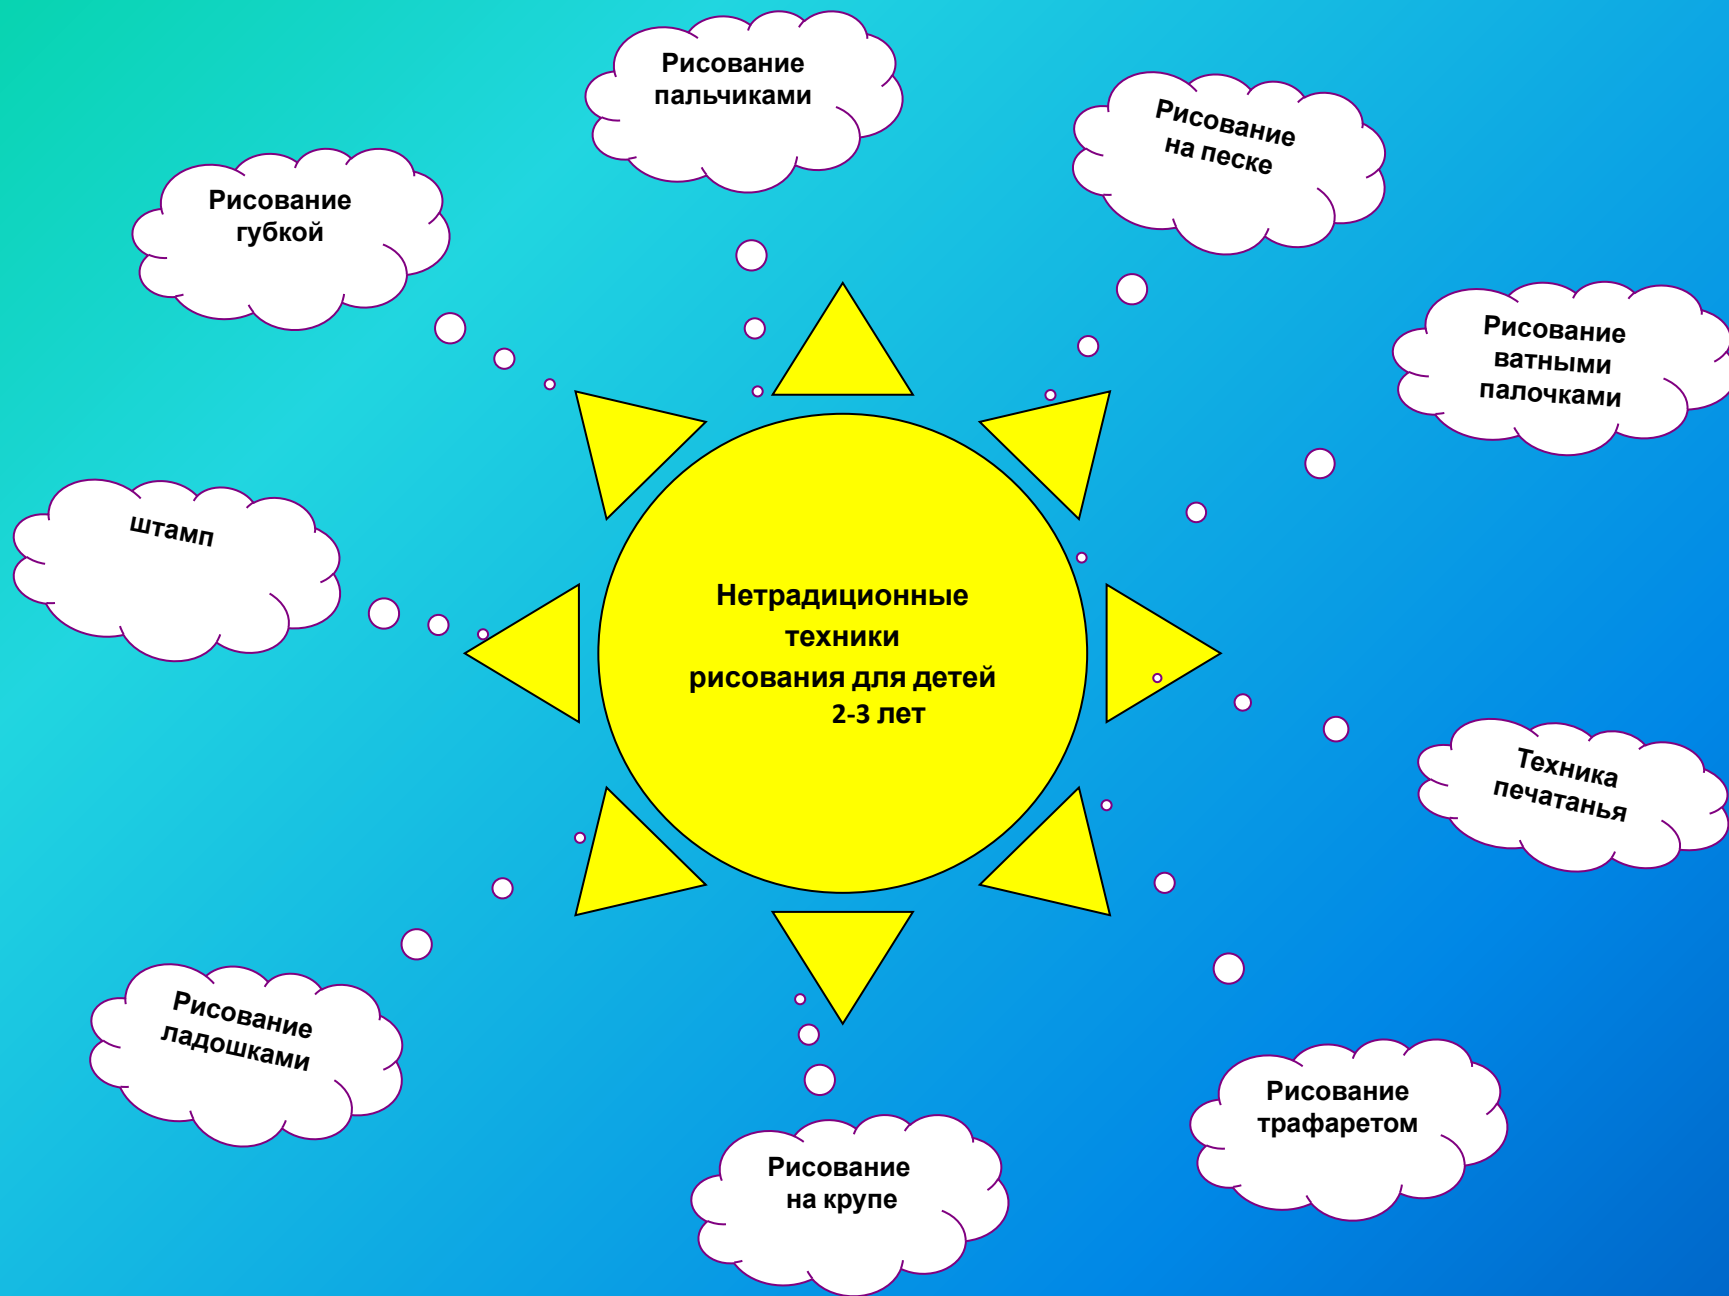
Рисование пальчиками

Рисование губкой

Рисование на песке

Рисование ватными палочками

штамп

Нетрадиционные техники рисования для детей 2-3 лет

Техника печатанья

Рисование ладошками

Рисование трафаретом

Рисование на крупе